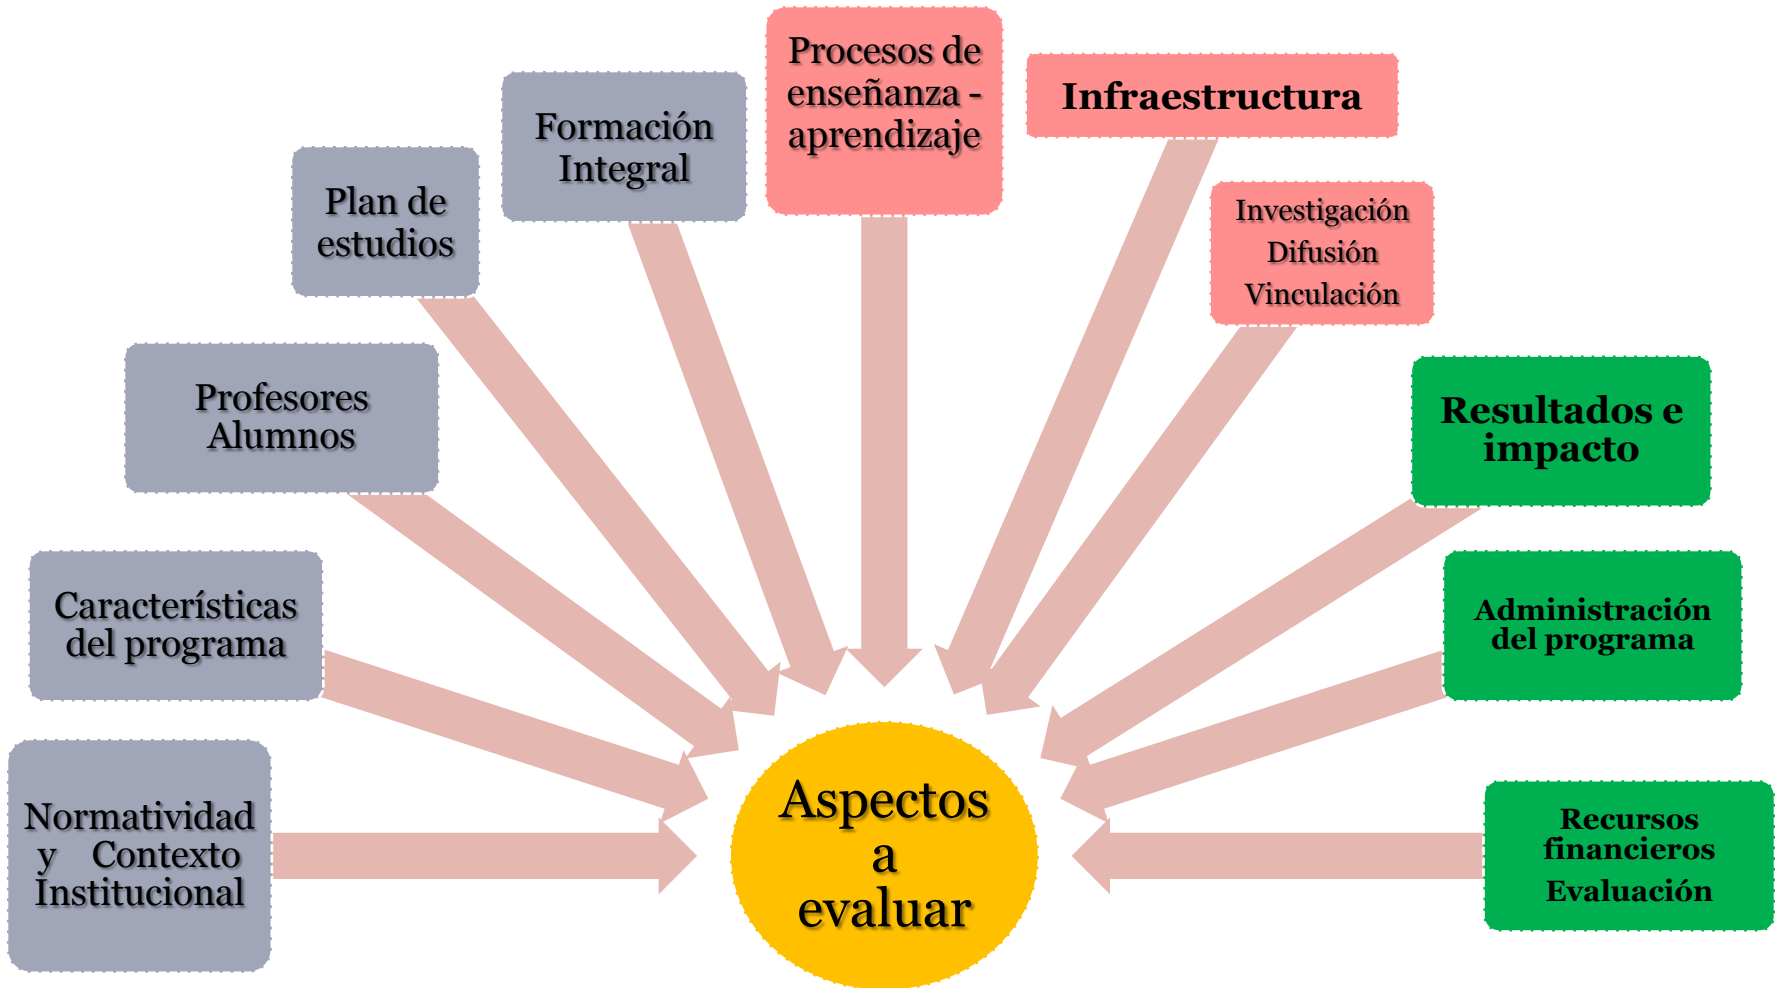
Procesos de enseñanza - aprendizaje

Formación Integral

Infraestructura

Plan de estudios

Investigación
Difusión
Vinculación

Profesores
Alumnos

Resultados e impacto

Características del programa

Administración del programa

Normatividad y Contexto Institucional

Aspectos a evaluar

Recursos financieros
Evaluación